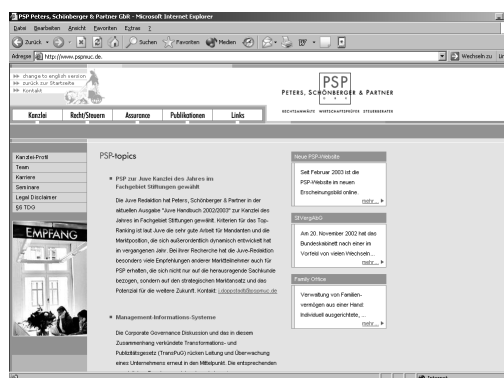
PSP Peters, Schönberger & Partner GbR - Microsoft Internet Explorer

Datei Bearbeiten Ansicht Favoriten Extras ?

Zurück Suchen Favoriten Medien

Adresse http://www.pspmuc.de

Wechseln zu

change to english version
zurück zur Startseite
Kontakt

PSP
PETERS, SCHÖNBERGER & PARTNER
RECHTSANWÄLTE WIRTSCHAFTSPRÜFER STEUERBERATER

Kanzlei | Recht/Steuern | Assurance | Publikationen | Links

Kanzlei-Profil
Team
Karriere
Seminare
Legal Disclaimer
§5 TDG

EMPFANG

PSP-topics

PSP zur Juve Kanzlei des Jahres im Fachgebiet Stiftungen gewählt

Die Juve Redaktion hat Peters, Schönberger & Partner in der aktuellen Ausgabe "Juve Handbuch 2002/2003" zur Kanzlei des Jahres im Fachgebiet Stiftungen gewählt. Kriterien für das Top-Ranking ist laut Juve die sehr gute Arbeit für Mandanten und die Marktposition, die sich außerordentlich dynamisch entwickelt hat im vergangenen Jahr. Bei ihrer Recherche hat die Juve-Redaktion besonders viele Empfehlungen anderer Marktteilnehmer auch für PSP erhalten, die sich nicht nur auf die herausragende Sachkunde bezogen, sondern auf den strategischen Marktansatz und das Potenzial für die weitere Zukunft. Kontakt: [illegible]@pspmuc.de

Management-Informations-Systeme

Die Corporate Governance Diskussion und das in diesem Zusammenhang verkündete Transformations- und Publizitätsgesetz (TransPuG) rücken Leitung und Überwachung eines Unternehmens erneut in den Mittelpunkt. Die entsprechenden

Neue PSP-Website
Seit Februar 2003 ist die PSP-Website im neuen Erscheinungsbild online
mehr...

StVergAbG
Am 20. November 2002 hat das Bundeskabinett nach einer im Vorfeld von vielen Wechseln...
mehr...

Family Office
Verwaltung von Familienvermögen aus einer Hand: Individuell ausgerichtete, ...
mehr...

Internet